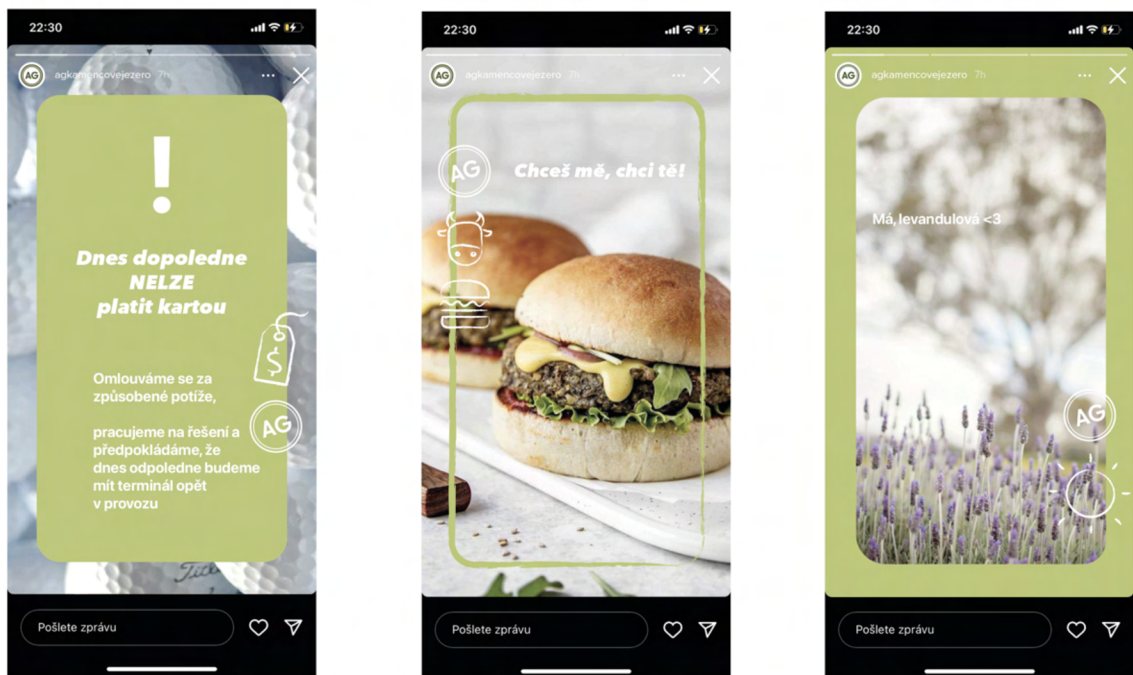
22:30

AG agkamencovejezero 7h

!

Dnes dopoledne NELZE platit kartou

Omlouváme se za způsobené potíže,

pracujeme na řešení a předpokládáme, že dnes odpoledne budeme mít terminál opět v provozu

AG

Pošlete zprávu

22:30

AG agkamencovejezero 7h

AG

Chceš mě, chci tě!

Pošlete zprávu

22:30

AG agkamencovejezero 7h

Má, levandulová <3

AG

Pošlete zprávu